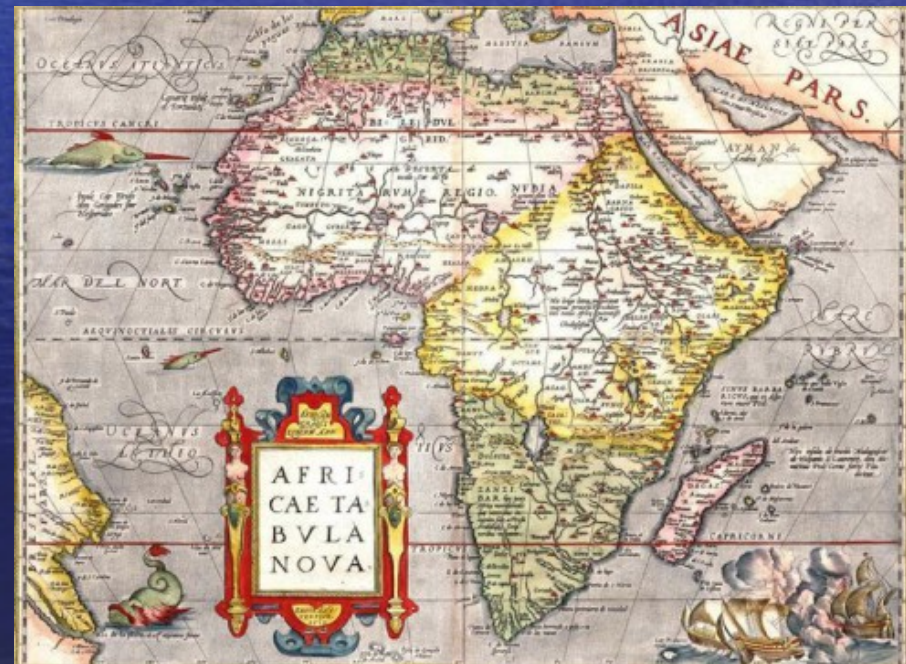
ASIAE PARS.

OCEANVS ATLANTICVS

TROPICVS CANCRI

BILEDVLGERID

NIGRITARVM REGIO. NVBIA

AYMAN

MAR DEL NORT

AEQVINOCTIALIS CIRCVLVS

OCEANVS AETHIOPICVS

AFRICAE TABVLA NOVA.

TROPICVS CAPRICORNI

SINVS BARBARICVS

MARE RVBRVM

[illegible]